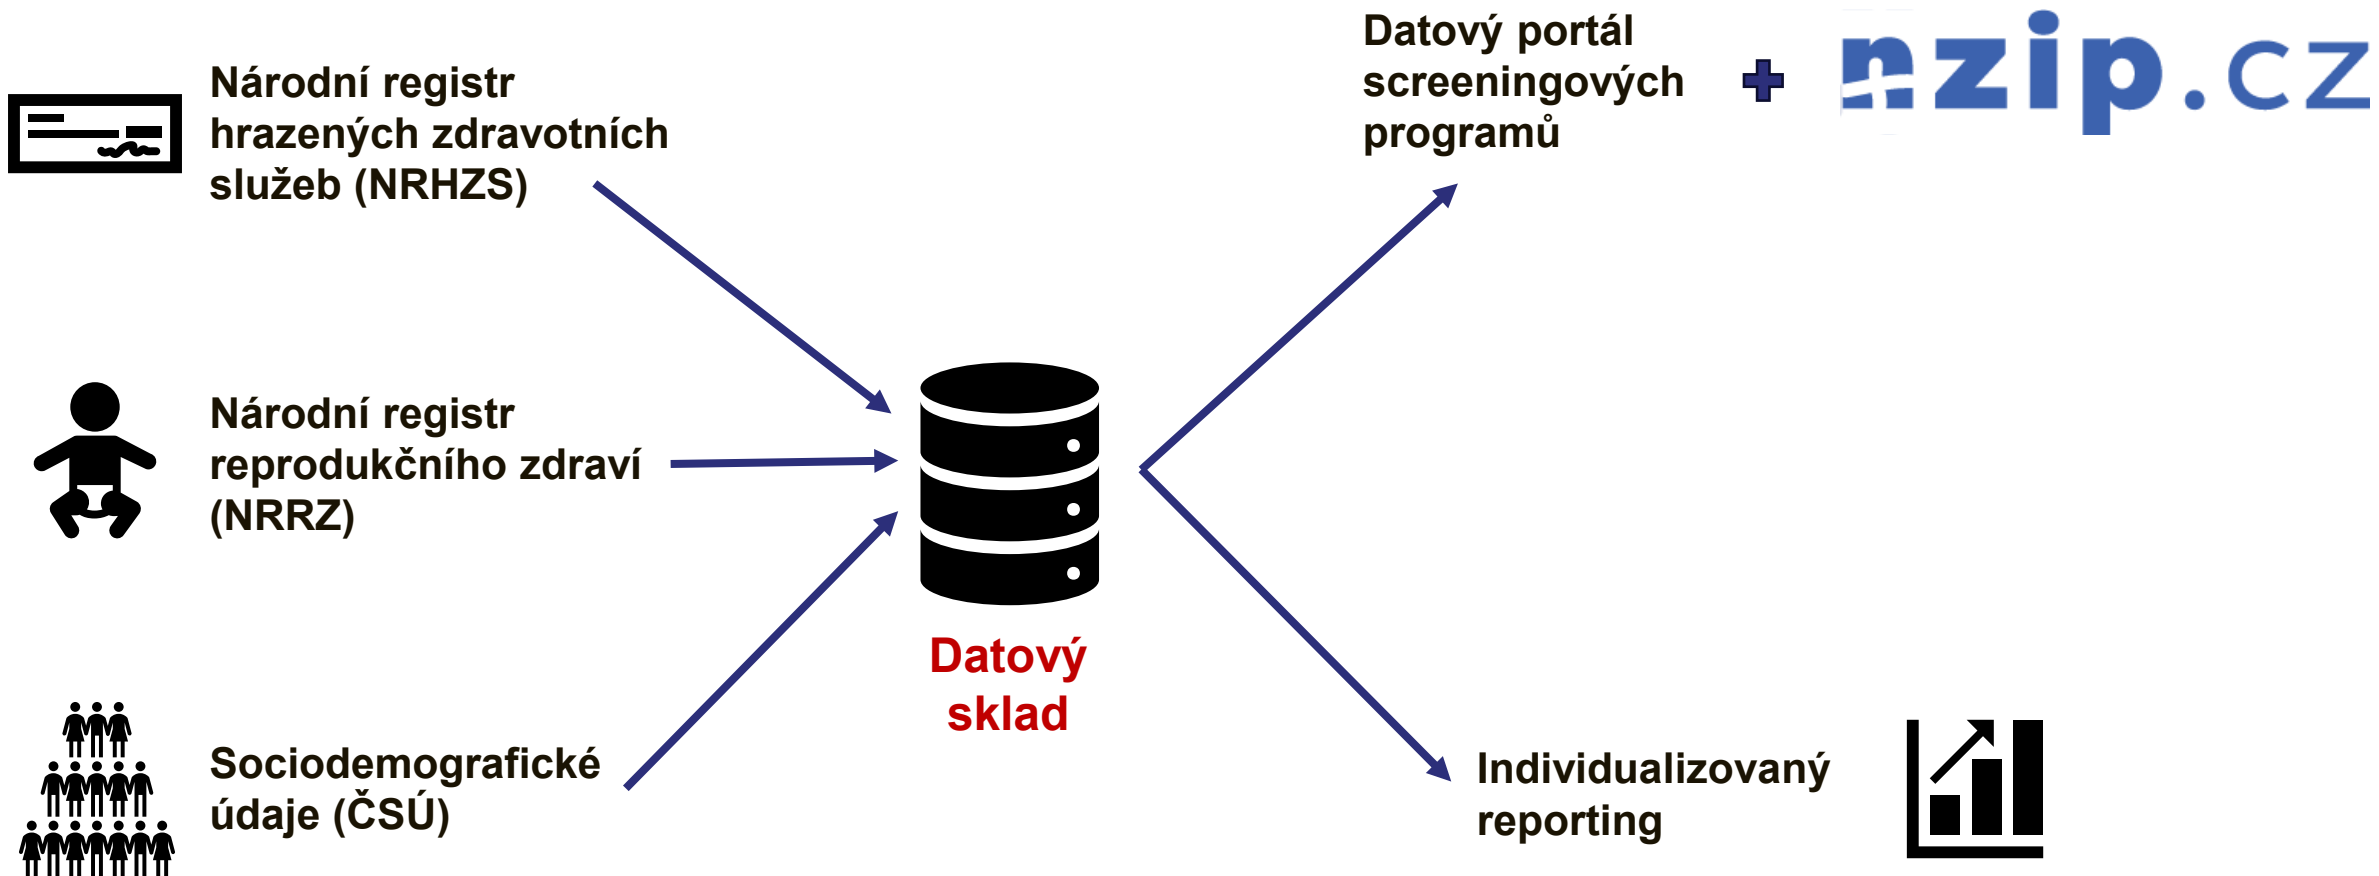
Národní registr hrazených zdravotních služeb (NRHZS)

Národní registr reprodukčního zdraví (NRRZ)

Sociodemografické údaje (ČSÚ)

Datový sklad

Datový portál screeningových programů

+ nzip.cz

Individualizovaný reporting